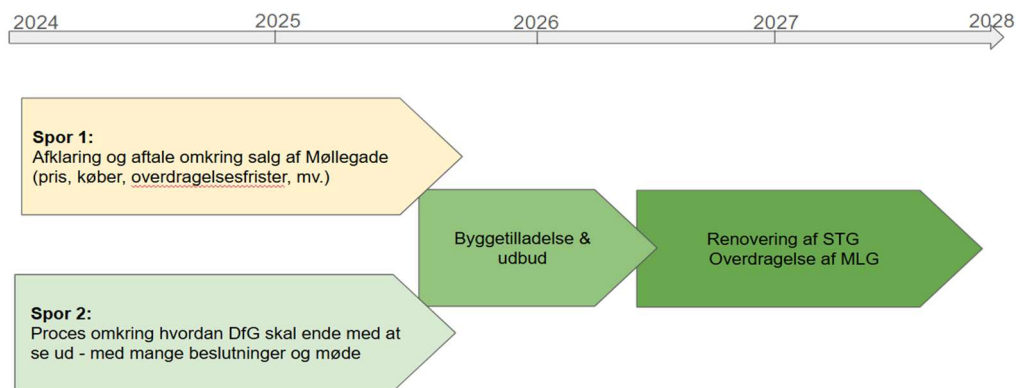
2024
2025
2026
2027
2028

Spor 1:
Afklaring og aftale omkring salg af Møllegade (pris, køber, overdragelsesfrister, mv.)

Byggetilladelse & udbud

Renovering af STG
Overdragelse af MLG

Spor 2:
Proces omkring hvordan DfG skal ende med at se ud - med mange beslutninger og møde